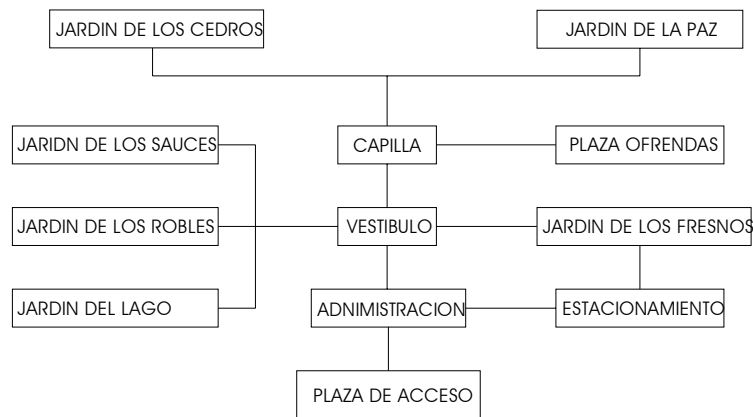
JARDIN DE LOS CEDROS

JARDIN DE LA PAZ

JARIDN DE LOS SAUCES

CAPILLA

PLAZA OFRENDAS

JARDIN DE LOS ROBLES

VESTIBULO

JARDIN DE LOS FRESNOS

JARDIN DEL LAGO

ADNIMISTRACION

ESTACIONAMIENTO

PLAZA DE ACCESO